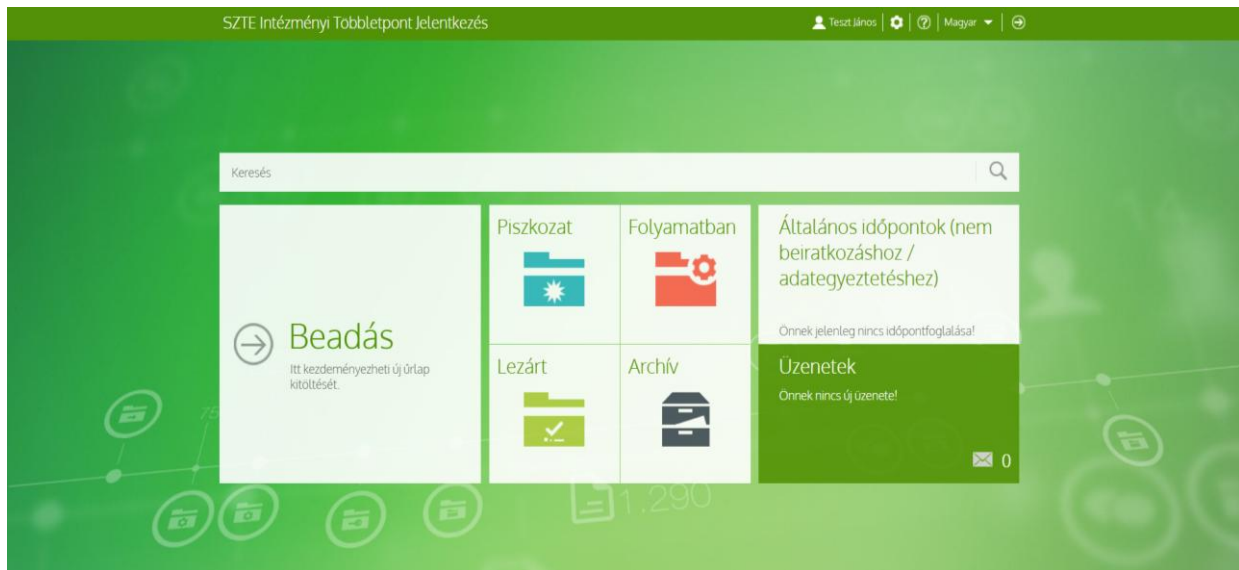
SZTE Intézményi Többletpont Jelentkezés

Teszt János | Magyar

Keresés

Beadás

Itt kezdeményezheti új űrlap kitöltését.

Piszkozat

Folyamatban

Lezárt

Archív

Általános időpontok (nem beiratkozáshoz / adategyeztetéshez)

Önnek jelenleg nincs időpontfoglalása!

Üzenetek

Önnek nincs új üzenete!

0

1.290